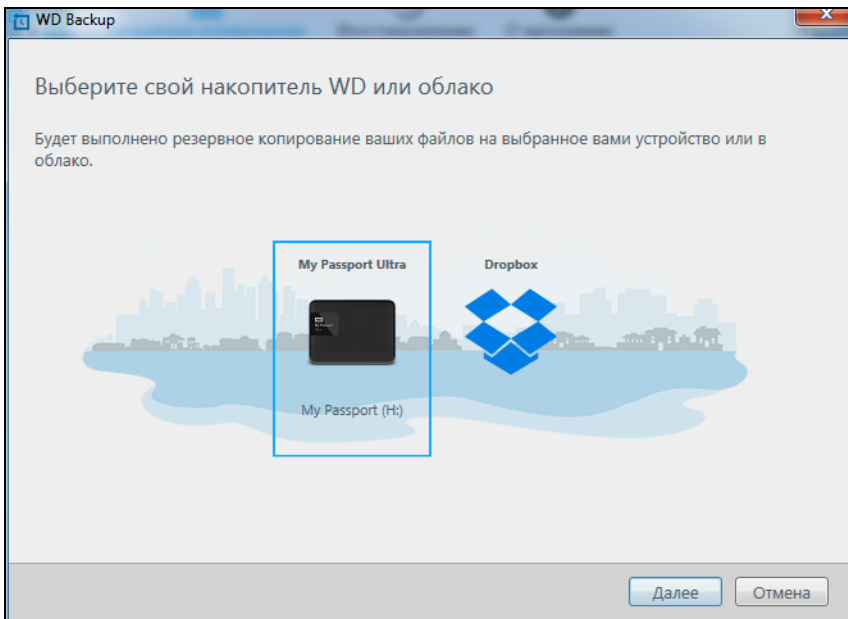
WD Backup

Выберите свой накопитель WD или облако

Будет выполнено резервное копирование ваших файлов на выбранное вами устройство или в облако.

My Passport Ultra

Dropbox

My Passport (H:)

Далее

Отмена